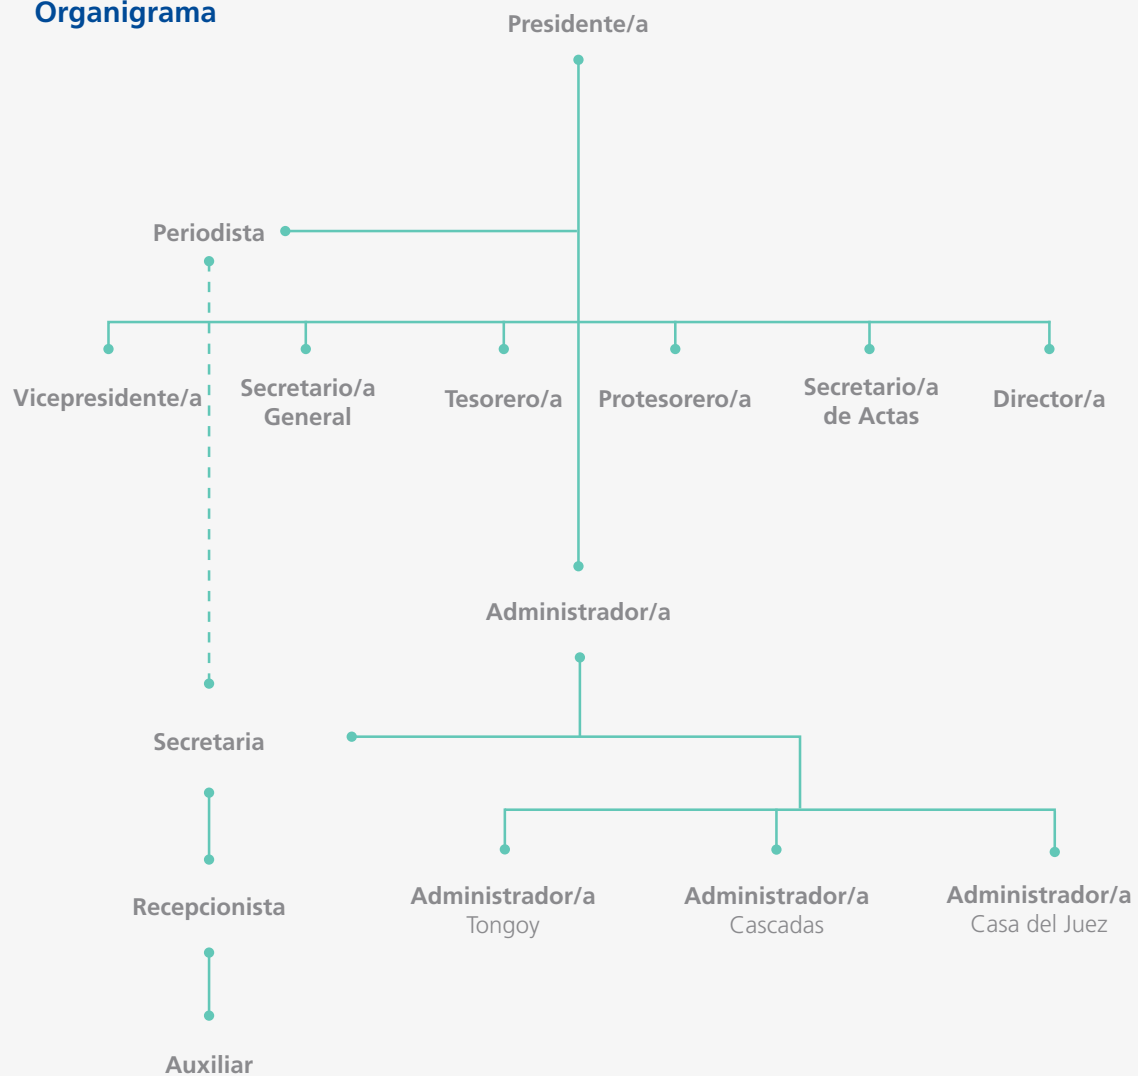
Organigrama

Presidente/a

Periodista

Vicepresidente/a

Secretario/a General

Tesorero/a

Protesorero/a

Secretario/a de Actas

Director/a

Administrador/a

Secretaria

Recepcionista

Auxiliar

Administrador/a Tongoy

Administrador/a Cascadas

Administrador/a Casa del Juez